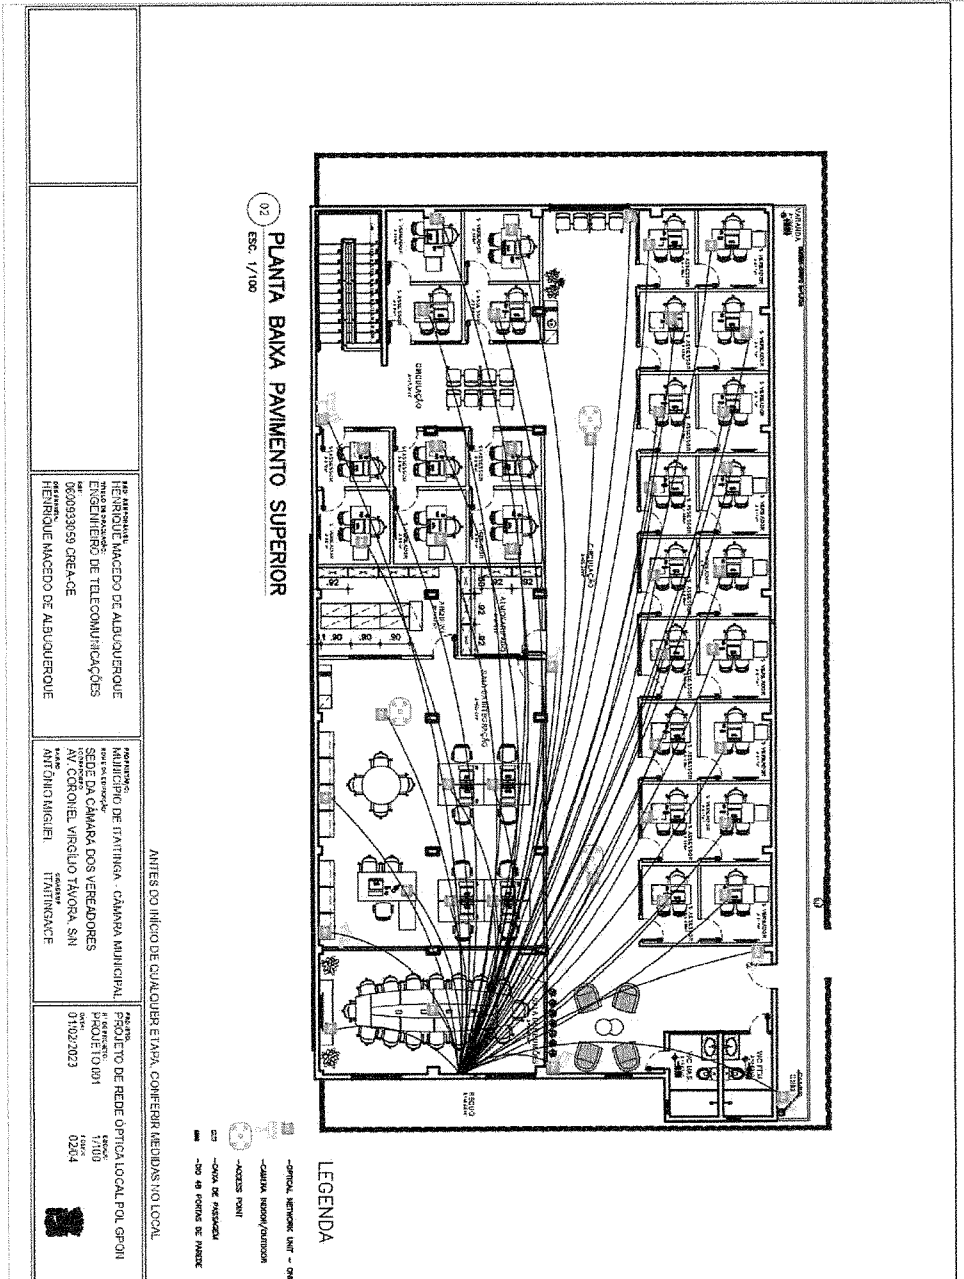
02 PLANTA BAIXA PAVIMENTO SUPERIOR
ESC. 1/100

LEGENDA
-OPTICAL NETWORK UNIT - ONU
-CAMERA INDOOR/OUTDOOR
-ACCESS POINT
-CAIXA DE PASSAGEM
-DIO 48 PORTAS DE PAREDE

ANTES DO INÍCIO DE QUALQUER ETAPA, CONFERIR MEDIDAS NO LOCAL

CIRCULAÇÃO
CIRCULAÇÃO
ALMOXARIFADO
VARANDA
WC FEM.
WC MAS.

.92 .92 .92 .90 .90 .90

RESPONSÁVEL
HENRIQUE MACEDO DE ALBUQUERQUE
TÍTULO DE GRADUAÇÃO
ENGENHEIRO DE TELECOMUNICAÇÕES
RNP
060993059 CREA-CE
HENRIQUE MACEDO DE ALBUQUERQUE

PROPRIETÁRIO
MUNICÍPIO DE ITAITINGA - CÂMARA MUNICIPAL
NOME DA EDIFICAÇÃO
SEDE DA CÂMARA DOS VEREADORES
AV. CORONEL VIRGÍLIO TÁVORA, S/N
BAIRRO
ANTÔNIO MIGUEL
CIDADE/UF
ITAITINGA/CE

PROJETO
PROJETO DE REDE ÓPTICA LOCAL POL GPON
Nº DESENHO
PROJETO 001
ESCALA
1/100
DATA
01/02/2023
FOLHA
02/04